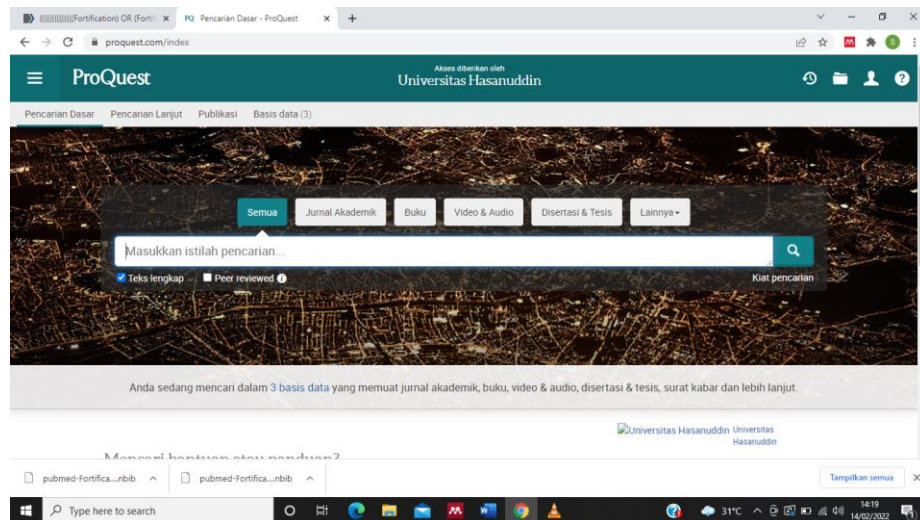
((((((((((Fortification) OR (Fortif ×
PQ Pencarian Dasar - ProQuest ×
+

proquest.com/index

ProQuest
Akses diberikan oleh
Universitas Hasanuddin

Pencarian Dasar Pencarian Lanjut Publikasi Basis data (3)

Semua Jurnal Akademik Buku Video & Audio Disertasi & Tesis Lainnya

Masukkan istilah pencarian...

Teks lengkap Peer reviewed
Kiat pencarian

Anda sedang mencari dalam 3 basis data yang memuat jurnal akademik, buku, video & audio, disertasi & tesis, surat kabar dan lebih lanjut.

Universitas Hasanuddin Universitas Hasanuddin

Mencari bantuan atau panduan?

pubmed-Fortifica....nbib
pubmed-Fortifica....nbib
Tampilkan semua

Type here to search
31°C
14:19
14/02/2022